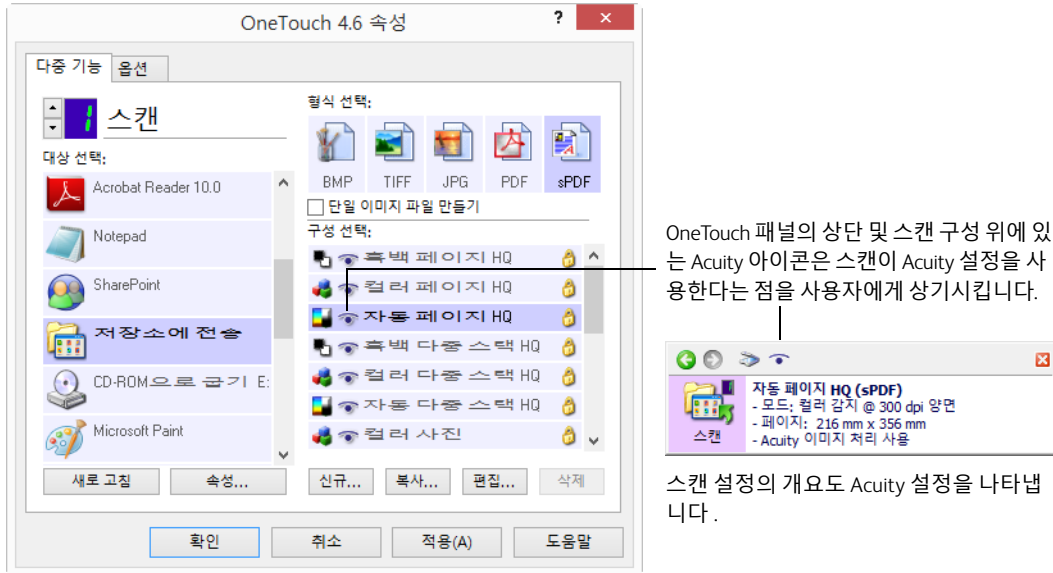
OneTouch 4.6 속성

?

다중 기능 옵션

1 스캔

대상 선택:

Acrobat Reader 10.0

Notepad

SharePoint

저장소에 전송

CD-ROM으로 굽기 E:

Microsoft Paint

새로 고침 속성...

형식 선택:

BMP TIFF JPG PDF sPDF

단일 이미지 파일 만들기

구성 선택:

흑백 페이지 HQ

컬러 페이지 HQ

자동 페이지 HQ

흑백 다중 스택 HQ

컬러 다중 스택 HQ

자동 다중 스택 HQ

컬러 사진

신규... 복사... 편집... 삭제

확인 취소 적용(A) 도움말

OneTouch 패널의 상단 및 스캔 구성 위에 있는 Acuity 아이콘은 스캔이 Acuity 설정을 사용한다는 점을 사용자에게 상기시킵니다.

자동 페이지 HQ (sPDF)
- 모드: 컬러 감지 @ 300 dpi 양면
- 페이지: 216 mm x 356 mm
- Acuity 이미지 처리 사용

스캔

스캔 설정의 개요도 Acuity 설정을 나타냅니다 .